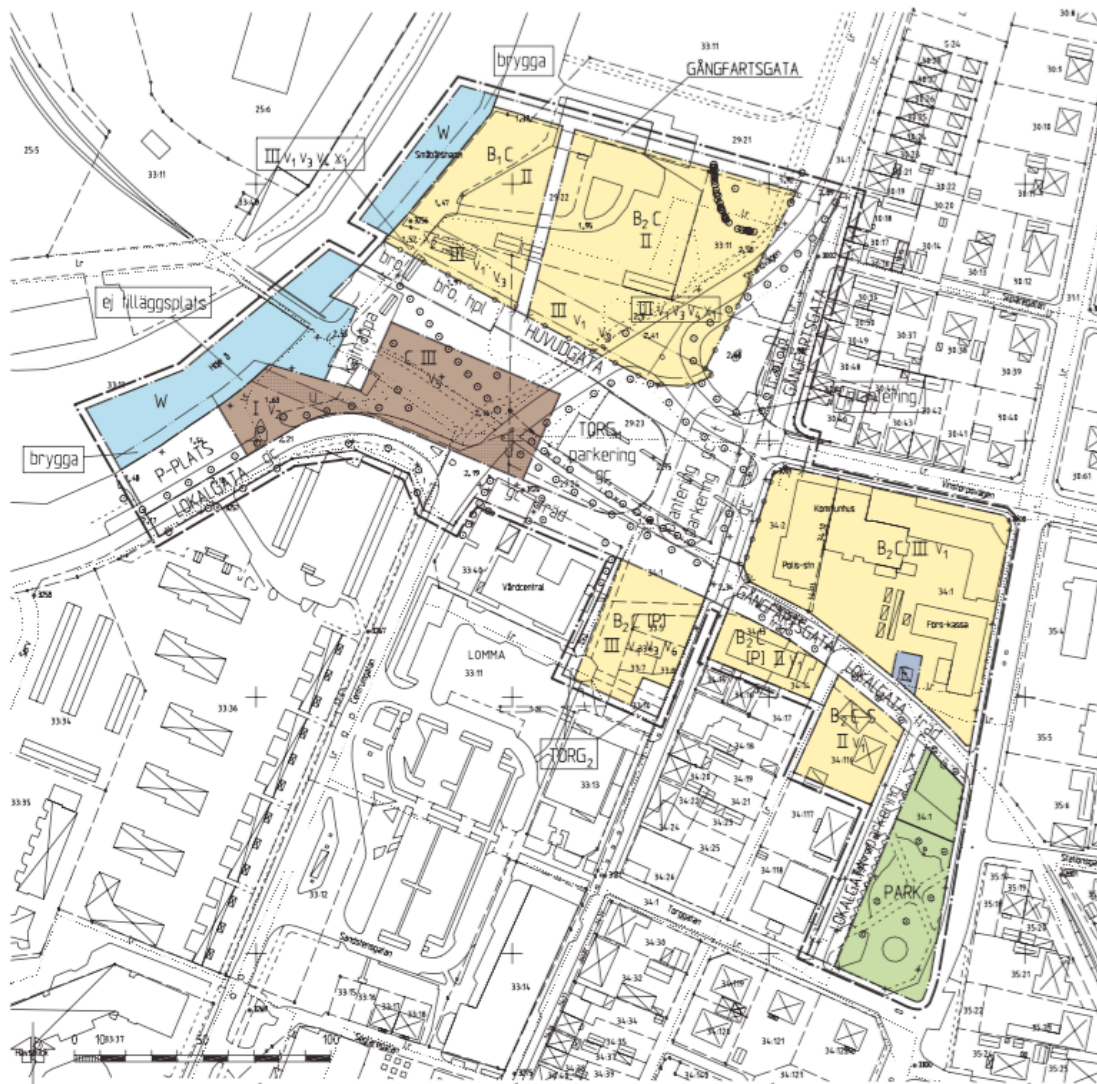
brygga

GÅNGFARTSGATA

33:11

25:6

25:5

33:11

W

III $v_1$ $v_3$ $v_4$ $x_1$

$B_1$ C

II

$B_2$ C

II

29:21

29:22

33:11

III $v_1$ $v_3$

bro

bro, hpl

III $v_1$

III $v_1$ $v_3$ $v_4$ $x_1$

ej tilläggsplats

W

C III

$v_3$

I $v_2$

u

HUVUDGATA

TORG

parkering

gc

29:23

GÅNGFARTSGATA

plantering

brygga

P-PLATS

LOKALGATA gc

gc

trapp

infart parkering

Kommunhus

Polis-stn

$B_2$ C III $v_1$

34:1

Förs-kassa

34:2

Vårdcentral

33:40

$B_2$ [P]

III $v_4$ $v_6$

$B_2$

[P] II $v_1$

GÅNGFARTSGATA

LOKALGATA

E

LOMMA

33:11

$B_2$ C S

II $v_1$

TORG

33:13

33:34

33:36

33:35

33:12

PARK

LOKALGATA

0 10 50 100

35:4

35:5

35:6

35:21

34:1

34:17

34:21

34:24

34:25

34:26

34:118

34:117

34:30

34:32

34:34

34:121

33:14

33:15

33:16

33:17

33:18